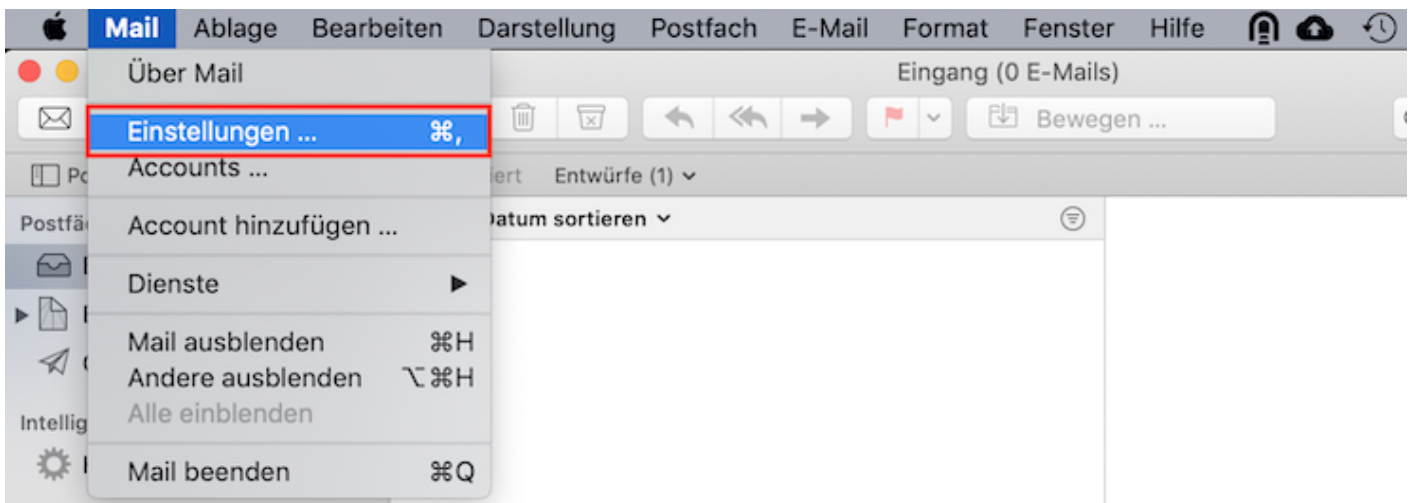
Mail Ablage Bearbeiten Darstellung Postfach E-Mail Format Fenster Hilfe

Über Mail

Einstellungen ... ⌘,
Accounts ...

Account hinzufügen ...

Dienste ▶

Mail ausblenden ⌘H
Andere ausblenden ⌥⌘H
Alle einblenden

Mail beenden ⌘Q

Eingang (0 E-Mails)

Bewegen ...

Po

iert Entwürfe (1)

Postfä

Datum sortieren

Intellig